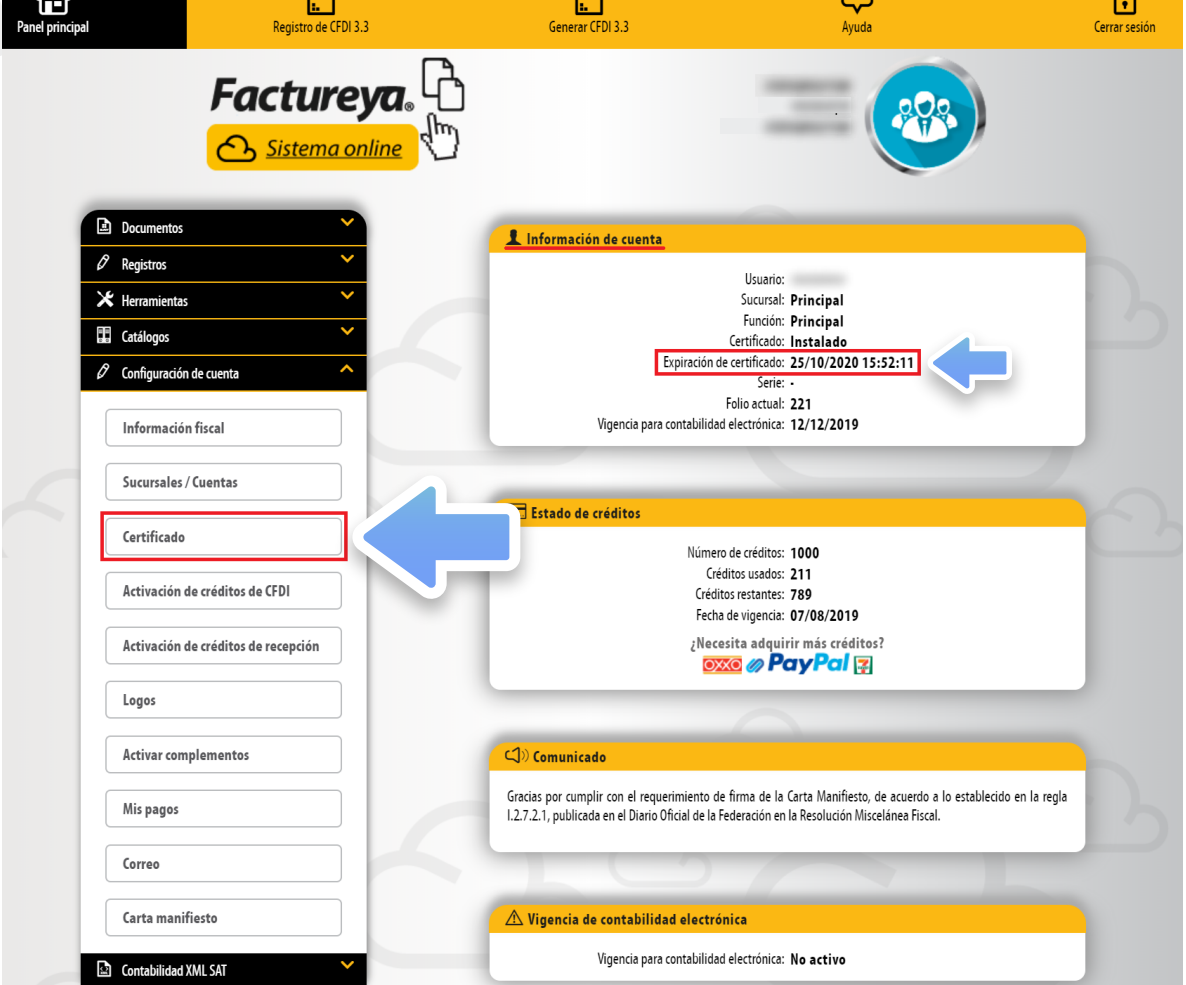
Panel principal
Registro de CFDI 3.3
Generar CFDI 3.3
Ayuda
Cerrar sesión

Factureya.
Sistema online

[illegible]

Documentos
Registros
Herramientas
Catálogos
Configuración de cuenta
Información fiscal
Sucursales / Cuentas
Certificado
Activación de créditos de CFDI
Activación de créditos de recepción
Logos
Activar complementos
Mis pagos
Correo
Carta manifiesto
Contabilidad XML SAT

Información de cuenta

Usuario: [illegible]
Sucursal: Principal
Función: Principal
Certificado: Instalado
Expiración de certificado: 25/10/2020 15:52:11
Serie: -
Folio actual: 221
Vigencia para contabilidad electrónica: 12/12/2019

Estado de créditos

Número de créditos: 1000
Créditos usados: 211
Créditos restantes: 789
Fecha de vigencia: 07/08/2019
¿Necesita adquirir más créditos?
OXXO PayPal 7

Comunicado

Gracias por cumplir con el requerimiento de firma de la Carta Manifiesto, de acuerdo a lo establecido en la regla I.2.7.2.1, publicada en el Diario Oficial de la Federación en la Resolución Miscelánea Fiscal.

Vigencia de contabilidad electrónica

Vigencia para contabilidad electrónica: No activo